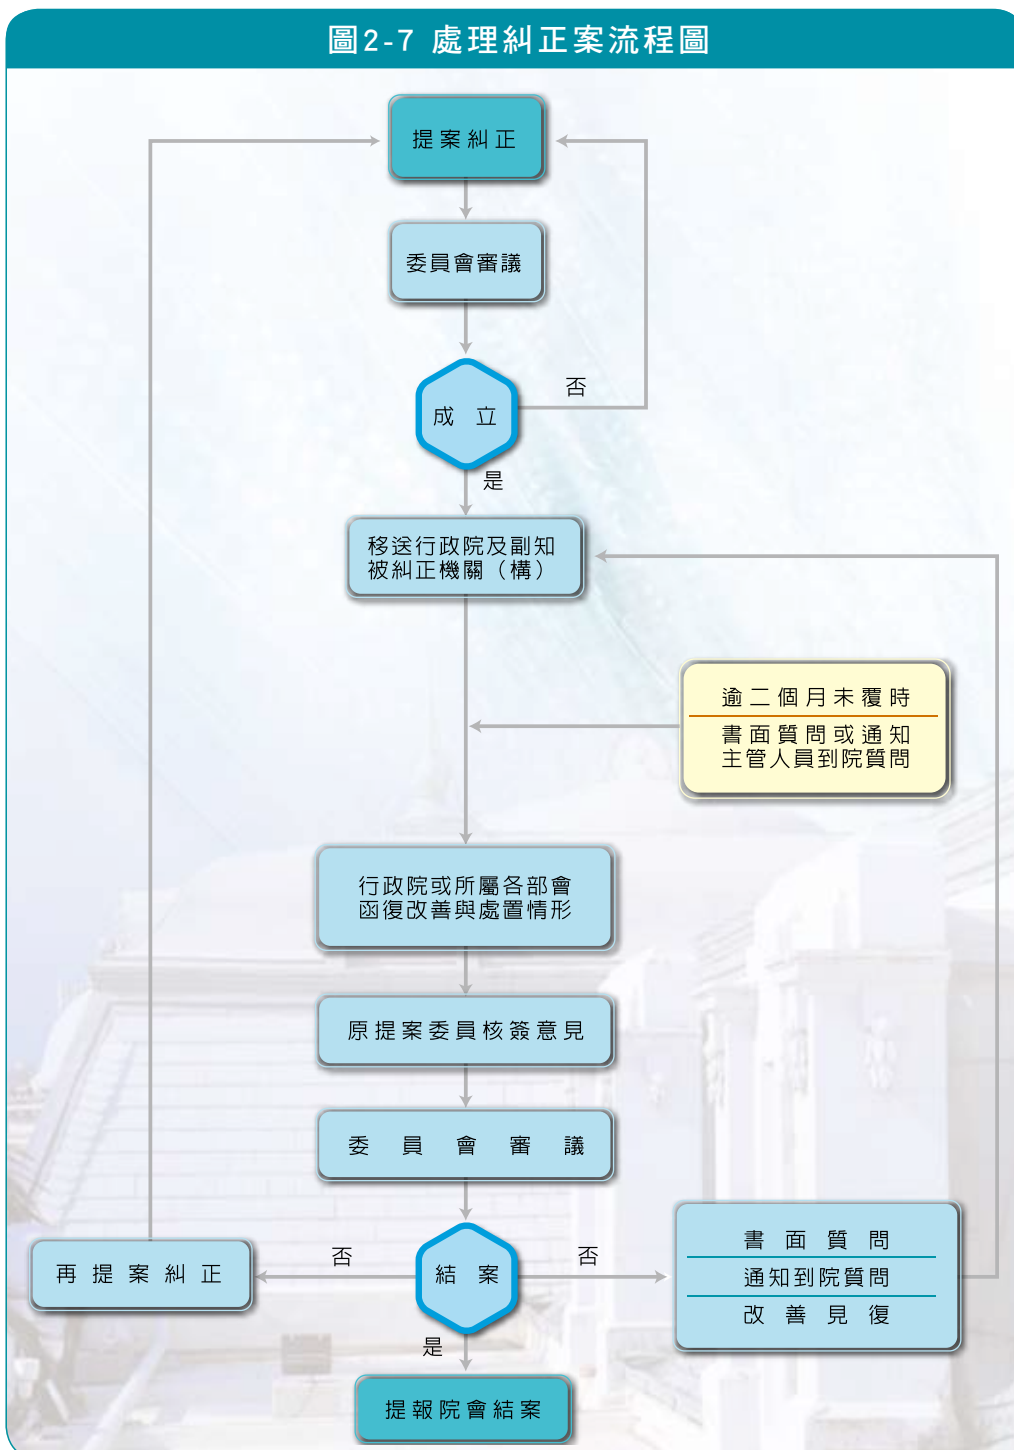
圖2-7 處理糾正案流程圖

提案糾正

委員會審議

成 立

否

是

移送行政院及副知被糾正機關（構）

逾二個月未覆時

書面質問或通知主管人員到院質問

行政院或所屬各部會函復改善與處置情形

原提案委員核簽意見

委 員 會 審 議

再 提 案 糾 正

否

結 案

否

書 面 質 問

通知到院質問

改 善 見 復

是

提報院會結案